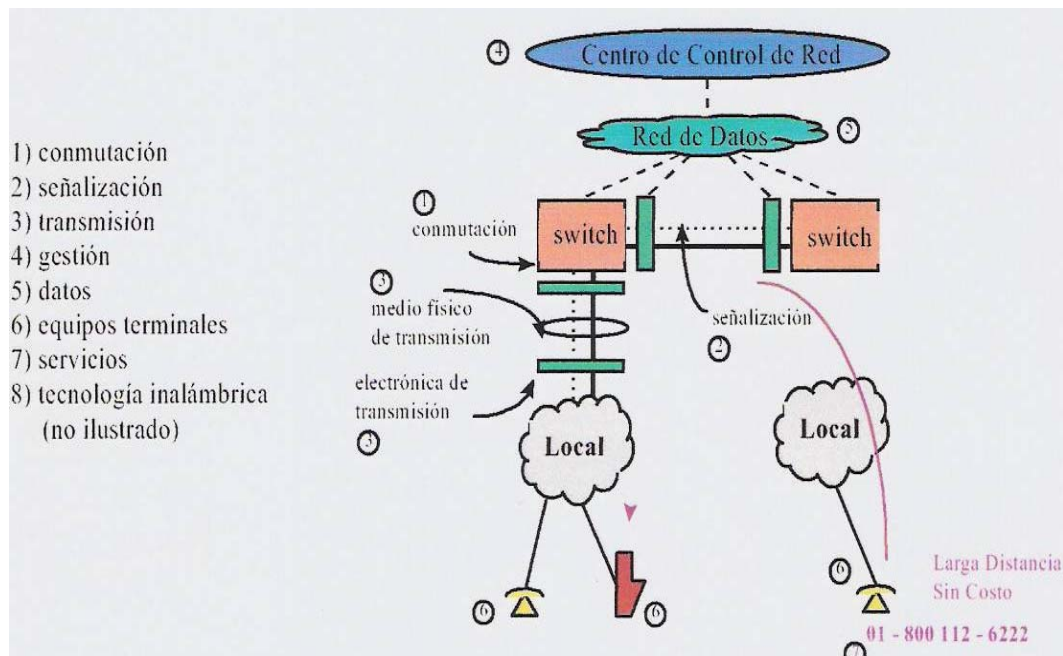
1) conmutación
2) señalización
3) transmisión
4) gestión
5) datos
6) equipos terminales
7) servicios
8) tecnología inalámbrica (no ilustrado)

4 Centro de Control de Red

Red de Datos 5

1 conmutación

switch

switch

3 medio físico de transmisión

señalización 2

electrónica de transmisión 3

Local

Local

6

6

6

Larga Distancia Sin Costo

01 - 800 112 - 6222

7